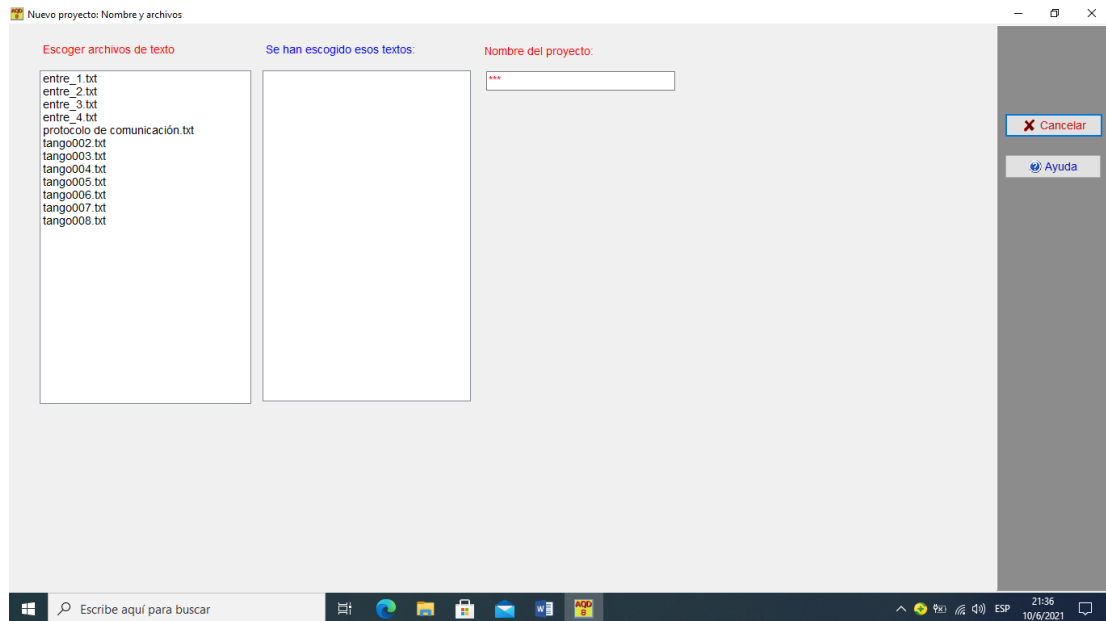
Nuevo proyecto: Nombre y archivos

Escoger archivos de texto

entre_1.txt
entre_2.txt
entre_3.txt
entre_4.txt
protocolo de comunicación.txt
tango002.txt
tango003.txt
tango004.txt
tango005.txt
tango006.txt
tango007.txt
tango008.txt

Se han escogido esos textos:

Nombre del proyecto:

***

Cancelar

Ayuda

Escribe aquí para buscar

ESP

21:36
10/6/2021